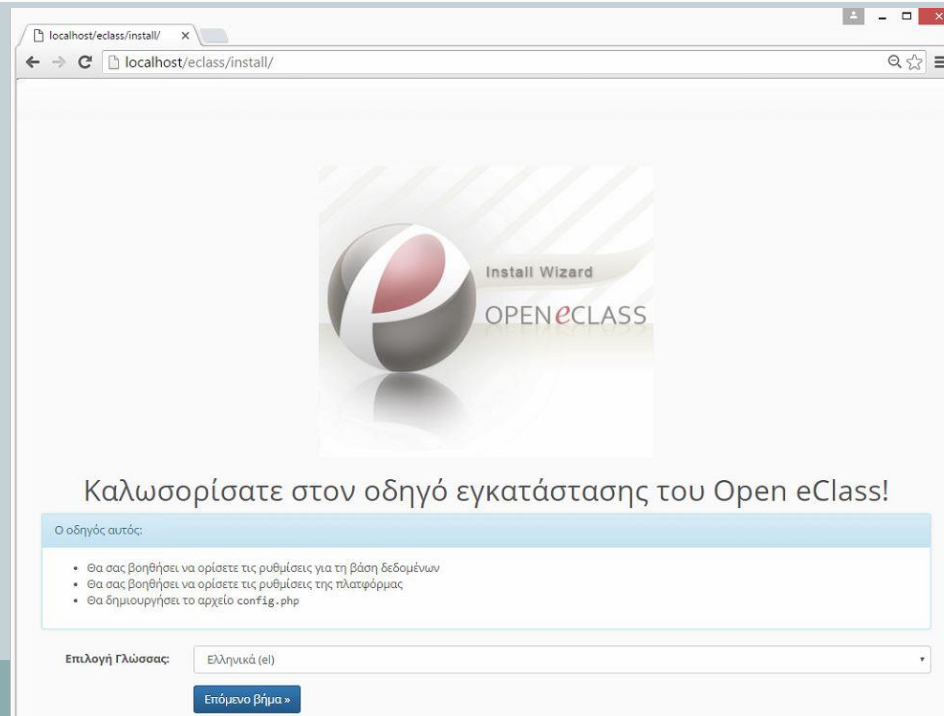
localhost/eclass/install/

localhost/eclass/install/

Install Wizard

OPENeCLASS

Καλωσορίσατε στον οδηγό εγκατάστασης του Open eClass!

Ο οδηγός αυτός:

- Θα σας βοηθήσει να ορίσετε τις ρυθμίσεις για τη βάση δεδομένων
- Θα σας βοηθήσει να ορίσετε τις ρυθμίσεις της πλατφόρμας
- Θα δημιουργήσει το αρχείο config.php

Επιλογή Γλώσσας: Ελληνικά (el)

Επόμενο βήμα »